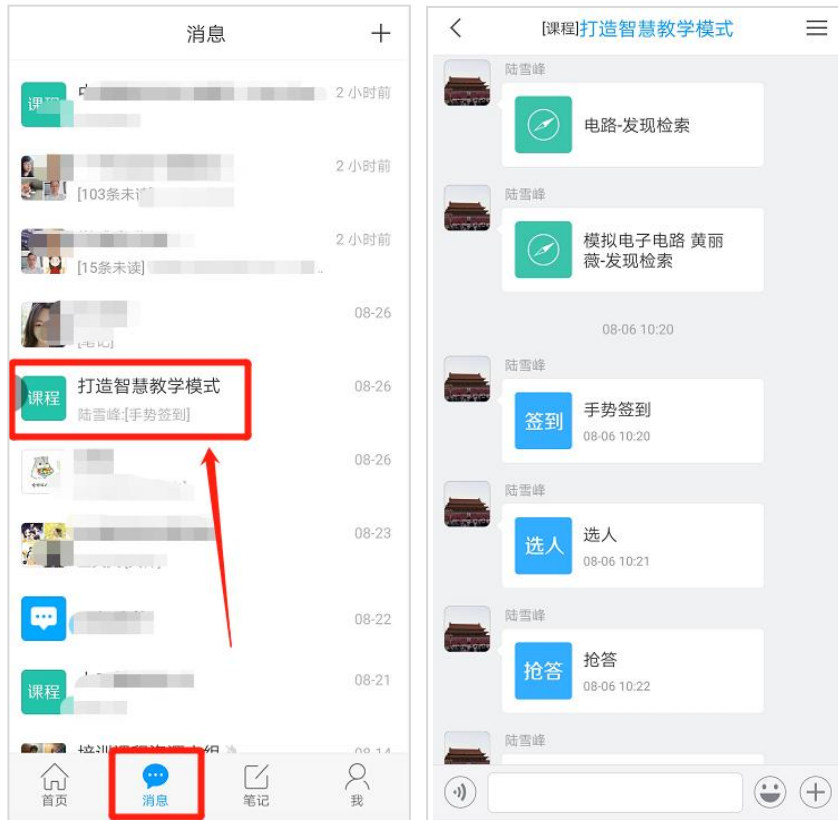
消息 +

课程 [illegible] 2 小时前

[103条未读] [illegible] 2 小时前

[15条未读] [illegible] 2 小时前

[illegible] 08-26

课程 打造智慧教学模式 08-26
陆雪峰:[手势签到]

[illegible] 08-26

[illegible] 08-23

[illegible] 08-22

课程 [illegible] 08-21

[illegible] 08-14

首页 消息 笔记 我

[课程]打造智慧教学模式

陆雪峰
电路-发现检索

陆雪峰
模拟电子电路 黄丽薇-发现检索

08-06 10:20

陆雪峰
签到 手势签到 08-06 10:20

陆雪峰
选人 选人 08-06 10:21

陆雪峰
抢答 抢答 08-06 10:22

陆雪峰